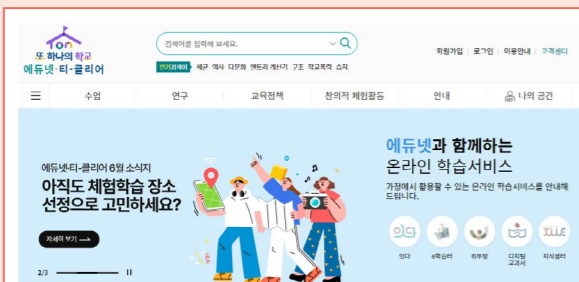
또 하나의 학교
에듀넷·티-클리어

검색어를 입력해 보세요.

인기검색어 세균 역사 다문화 엔트리 계산기 구조 학교폭력 습지

회원가입 | 로그인 | 이용안내 | 고객센터

수업 연구 교육정책 창의적 체험활동 안내 나의 공간

에듀넷·티-클리어 6월 소식지
아직도 체험학습 장소 선정으로 고민하세요?

자세히 보기

2/3

에듀넷과 함께하는
온라인 학습서비스

가정에서 활용할 수 있는 온라인 학습서비스를 안내해 드립니다.

잇다 e학습터 위두랑 디지털교과서 지식샘터